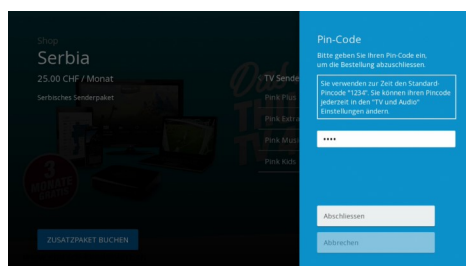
Shop
Serbia
25.00 CHF / Monat
Serbisches Senderpaket

3 MONATE GRATIS

ZUSATZPAKET BUCHEN

TV Sende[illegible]
Pink Plus
Pink Extra
Pink Mus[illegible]
Pink Kids

Pin-Code
Bitte geben Sie Ihren Pin-Code ein, um die Bestellung abzuschliessen.

Sie verwenden zur Zeit den Standard-Pincode "1234". Sie können Ihren Pincode jederzeit in den "TV und Audio" Einstellungen ändern.

••••

Abschliessen

Abbrechen